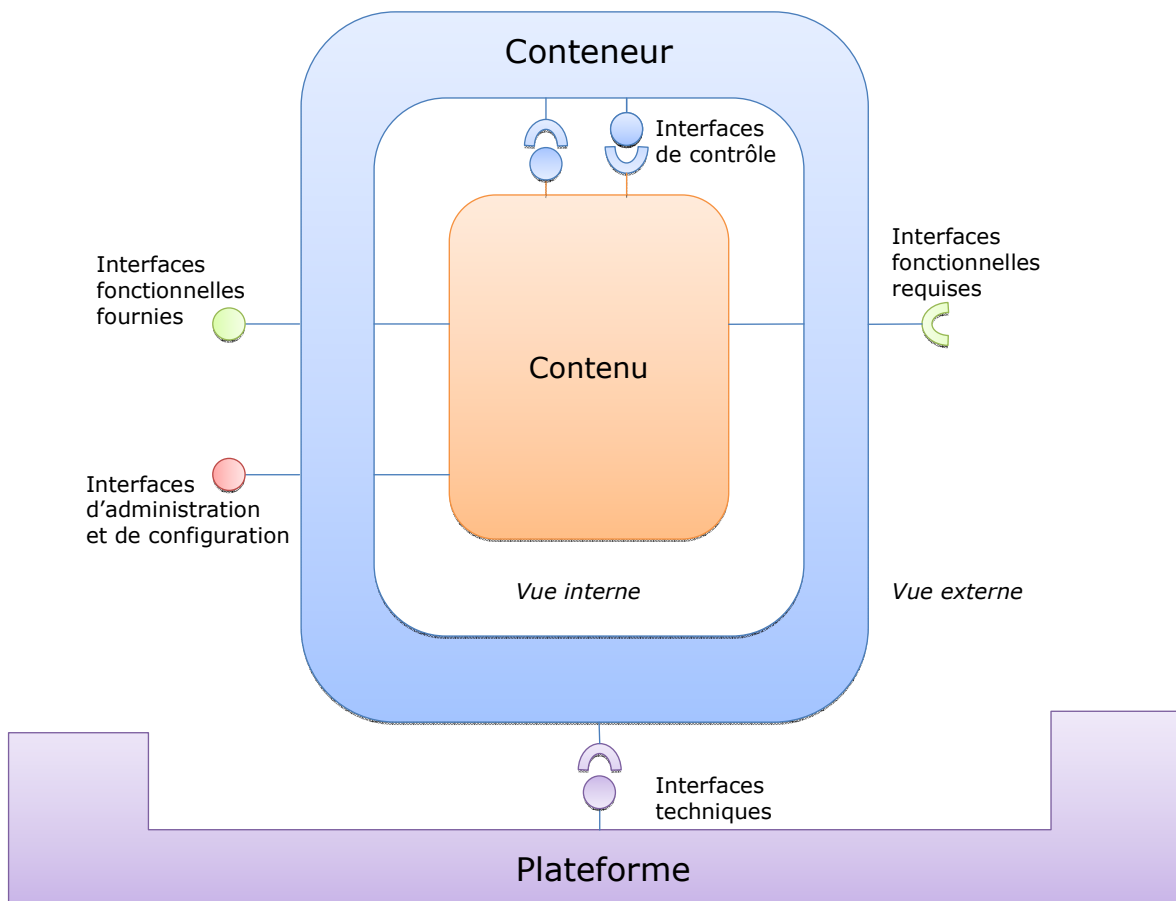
Conteneur

Interfaces de contrôle

Interfaces fonctionnelles fournies

Contenu

Interfaces fonctionnelles requises

Interfaces d’administration et de configuration

Vue interne

Vue externe

Interfaces techniques

Plateforme